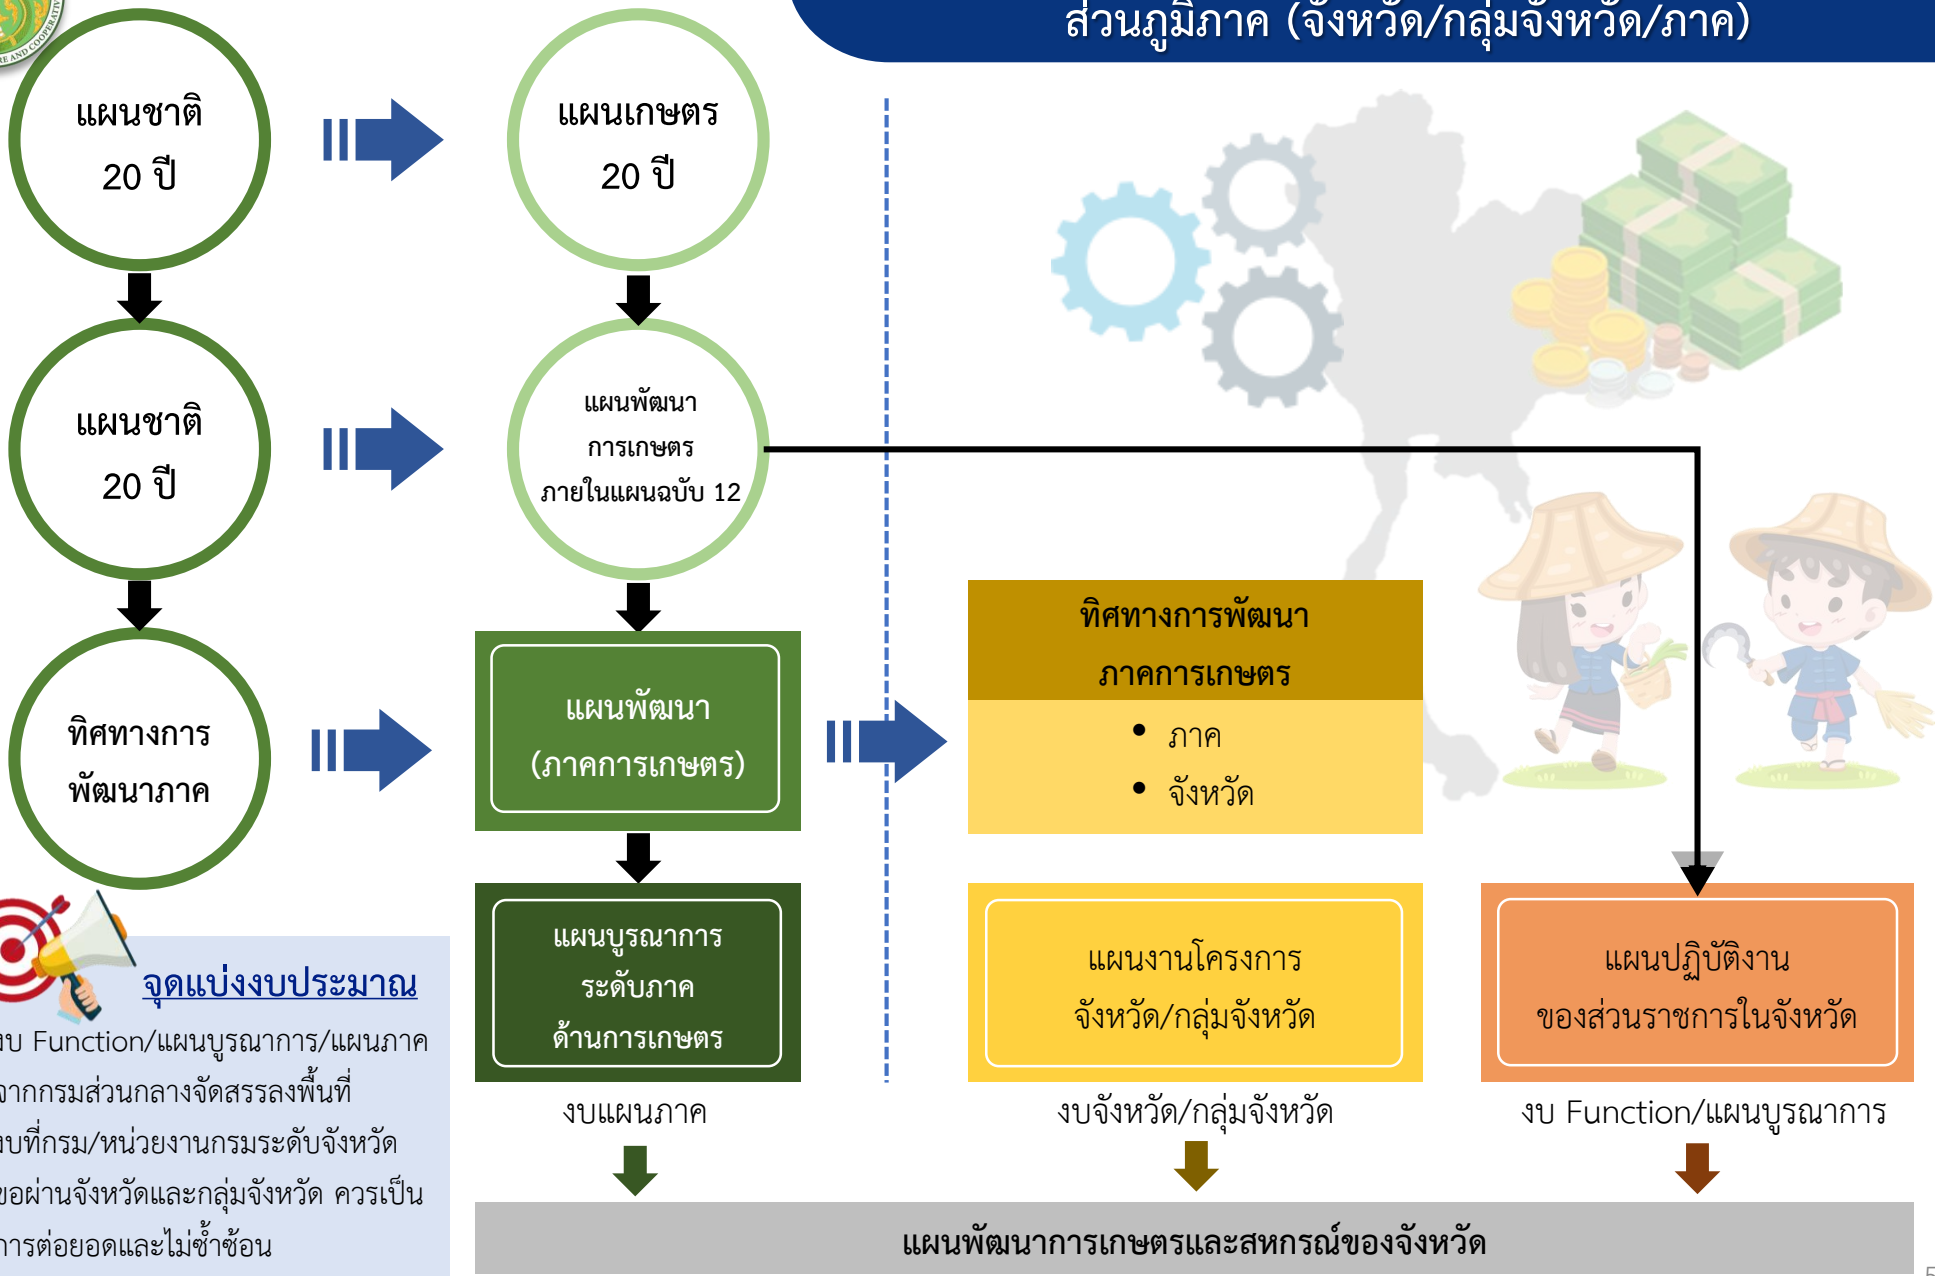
ส่วนภูมิภาค (จังหวัด/กลุ่มจังหวัด/ภาค)

แผนชาติ 20 ปี

แผนเกษตร 20 ปี

แผนชาติ 20 ปี

แผนพัฒนาการเกษตร ภายในแผนฉบับ 12

ทิศทางการพัฒนาภาค

แผนพัฒนา (ภาคการเกษตร)

ทิศทางการพัฒนา ภาคการเกษตร

• ภาค
• จังหวัด

แผนบูรณาการ ระดับภาค ด้านการเกษตร

แผนงานโครงการ จังหวัด/กลุ่มจังหวัด

แผนปฏิบัติงาน ของส่วนราชการในจังหวัด

จุดแบ่งงบประมาณ

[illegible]บ Function/แผนบูรณาการ/แผนภาค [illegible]จากกรมส่วนกลางจัดสรรลงพื้นที่ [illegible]บที่กรม/หน่วยงานกรมระดับจังหวัด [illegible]ขอผ่านจังหวัดและกลุ่มจังหวัด ควรเป็น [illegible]การต่อยอดและไม่ซ้ำซ้อน

งบแผนภาค

งบจังหวัด/กลุ่มจังหวัด

งบ Function/แผนบูรณาการ

แผนพัฒนาการเกษตรและสหกรณ์ของจังหวัด